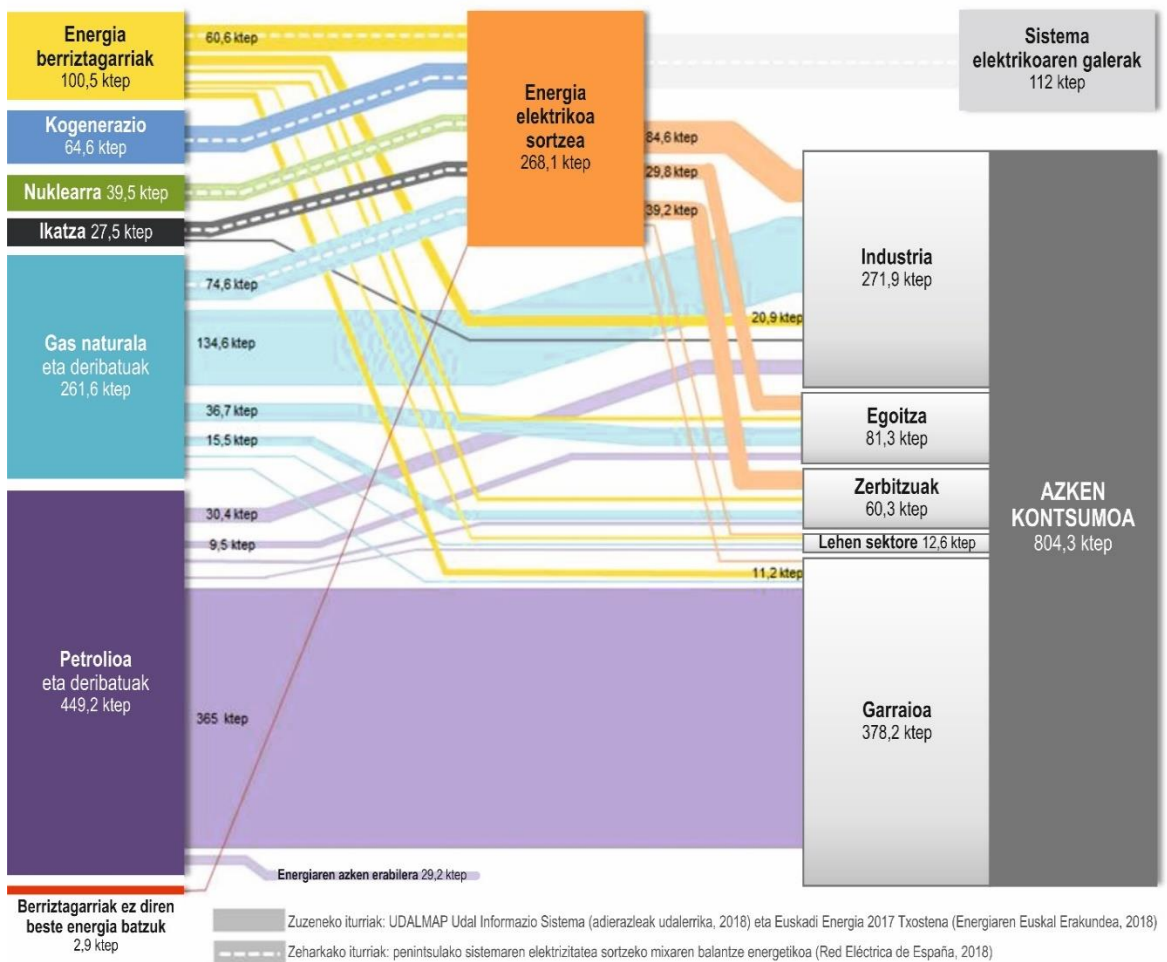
Energia berriztagarriak
100,5 ktep

60,6 ktep

Kogenerazio
64,6 ktep

Nuklearra 39,5 ktep

Ikatza 27,5 ktep

Gas naturala
eta deribatuak
261,6 ktep

74,6 ktep

134,6 ktep

36,7 ktep

15,5 ktep

Petrolioa
eta deribatuak
449,2 ktep

30,4 ktep

9,5 ktep

365 ktep

Berriztagarriak ez diren beste energia batzuk
2,9 ktep

Energia elektrikoa sortzea
268,1 ktep

84,6 ktep

29,8 ktep

39,2 ktep

20,9 ktep

11,2 ktep

Sistema elektrikoaren galerak
112 ktep

Industria
271,9 ktep

Egoitza
81,3 ktep

Zerbitzuak
60,3 ktep

Lehen sektore 12,6 ktep

Garraioa
378,2 ktep

AZKEN KONTSUMOA
804,3 ktep

Energiaren azken erabilera 29,2 ktep

Zuzeneko iturriak: UDALMAP Udal Informazio Sistema (adierazleak udalerrika, 2018) eta Euskadi Energia 2017 Txostena (Energiaren Euskal Erakundea, 2018)

Zeharkako iturriak: penintsulako sistemaren elektrizitatea sortzeko mixaren balantze energetikoa (Red Eléctrica de España, 2018)